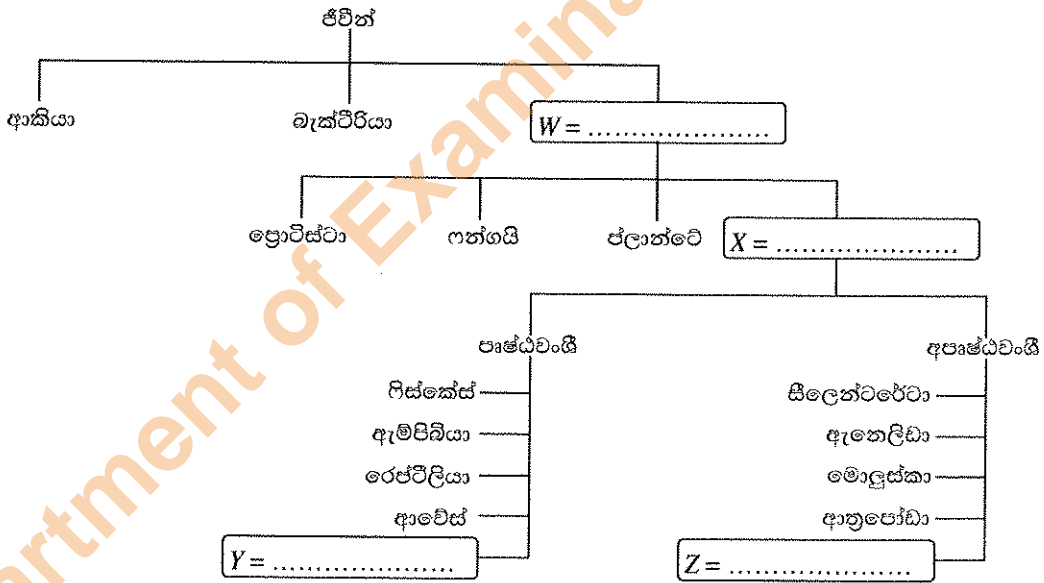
ජීවීන්

ආකියා

බැක්ටීරියා

$W =$ ....................

ප්‍රොටිස්ටා

ෆන්ගයි

ප්ලාන්ටේ

$X =$ ....................

පෘෂ්ඨවංශී

පිස්කේස්

ඇම්පිබියා

රෙප්ටිලියා

ආවේස්

$Y =$ ....................

අපෘෂ්ඨවංශී

සීලෙන්ටරේටා

ඇනෙලිඩා

මොලුස්කා

ආත්‍රපෝඩා

$Z =$ ....................

Department of Examinations